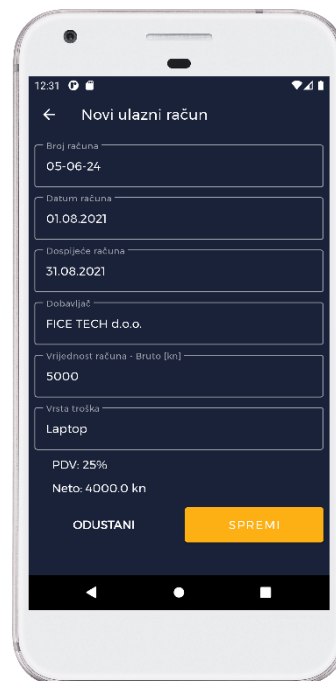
12:31

Novi ulazni račun

Broj računa
05-06-24

Datum računa
01.08.2021

Dospijeće računa
31.08.2021

Dobavljač
FICE TECH d.o.o.

Vrijednost računa - Bruto [kn]
5000

Vrsta troška
Laptop

PDV: 25%

Neto: 4000.0 kn

ODUSTANI

SPREMI